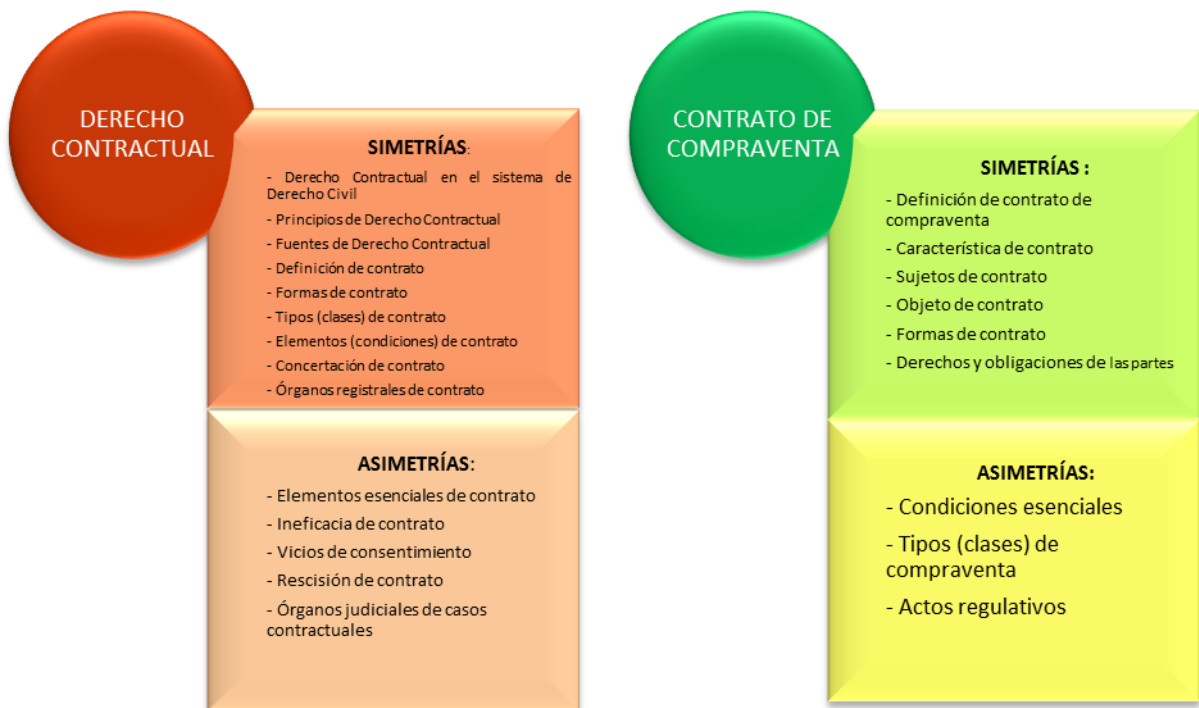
DERECHO CONTRACTUAL

SIMETRÍAS:

- Derecho Contractual en el sistema de Derecho Civil
- Principios de Derecho Contractual
- Fuentes de Derecho Contractual
- Definición de contrato
- Formas de contrato
- Tipos (clases) de contrato
- Elementos (condiciones) de contrato
- Concertación de contrato
- Órganos registrales de contrato

ASIMETRÍAS:

- Elementos esenciales de contrato
- Ineficacia de contrato
- Vicios de consentimiento
- Rescisión de contrato
- Órganos judiciales de casos contractuales

CONTRATO DE COMPRAVENTA

SIMETRÍAS :

- Definición de contrato de compraventa
- Característica de contrato
- Sujetos de contrato
- Objeto de contrato
- Formas de contrato
- Derechos y obligaciones de las partes

ASIMETRÍAS:

- Condiciones esenciales
- Tipos (clases) de compraventa
- Actos regulativos